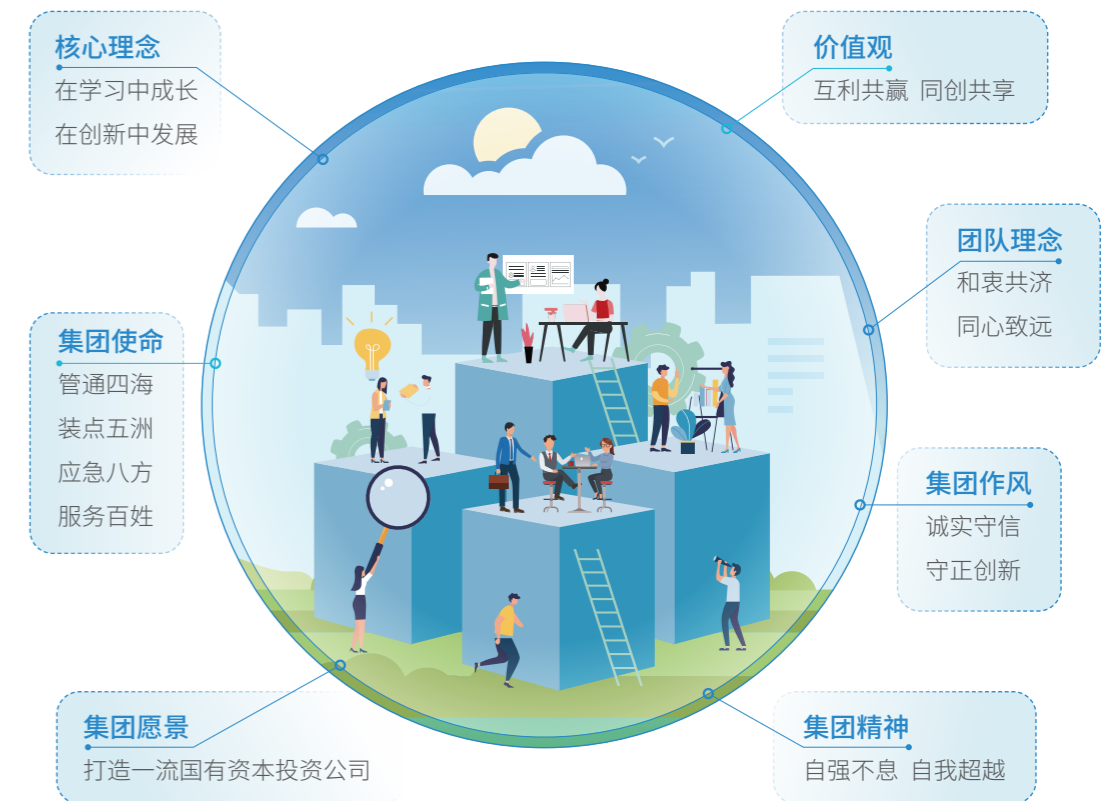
核心理念
在学习中成长
在创新中发展

价值观
互利共赢 同创共享

团队理念
和衷共济
同心致远

集团使命
管通四海
装点五洲
应急八方
服务百姓

集团作风
诚实守信
守正创新

集团愿景
打造一流国有资本投资公司

集团精神
自强不息 自我超越